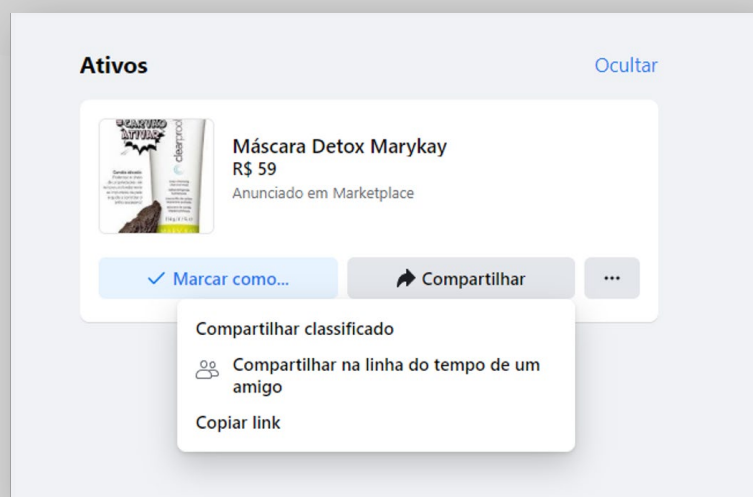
Ativos

Ocultar

CARVÃO ATIVADO

clearproof

Máscara Detox Marykay
R$ 59
Anunciado em Marketplace

✓ Marcar como...

Compartilhar

...

Compartilhar classificado

Compartilhar na linha do tempo de um amigo

Copiar link